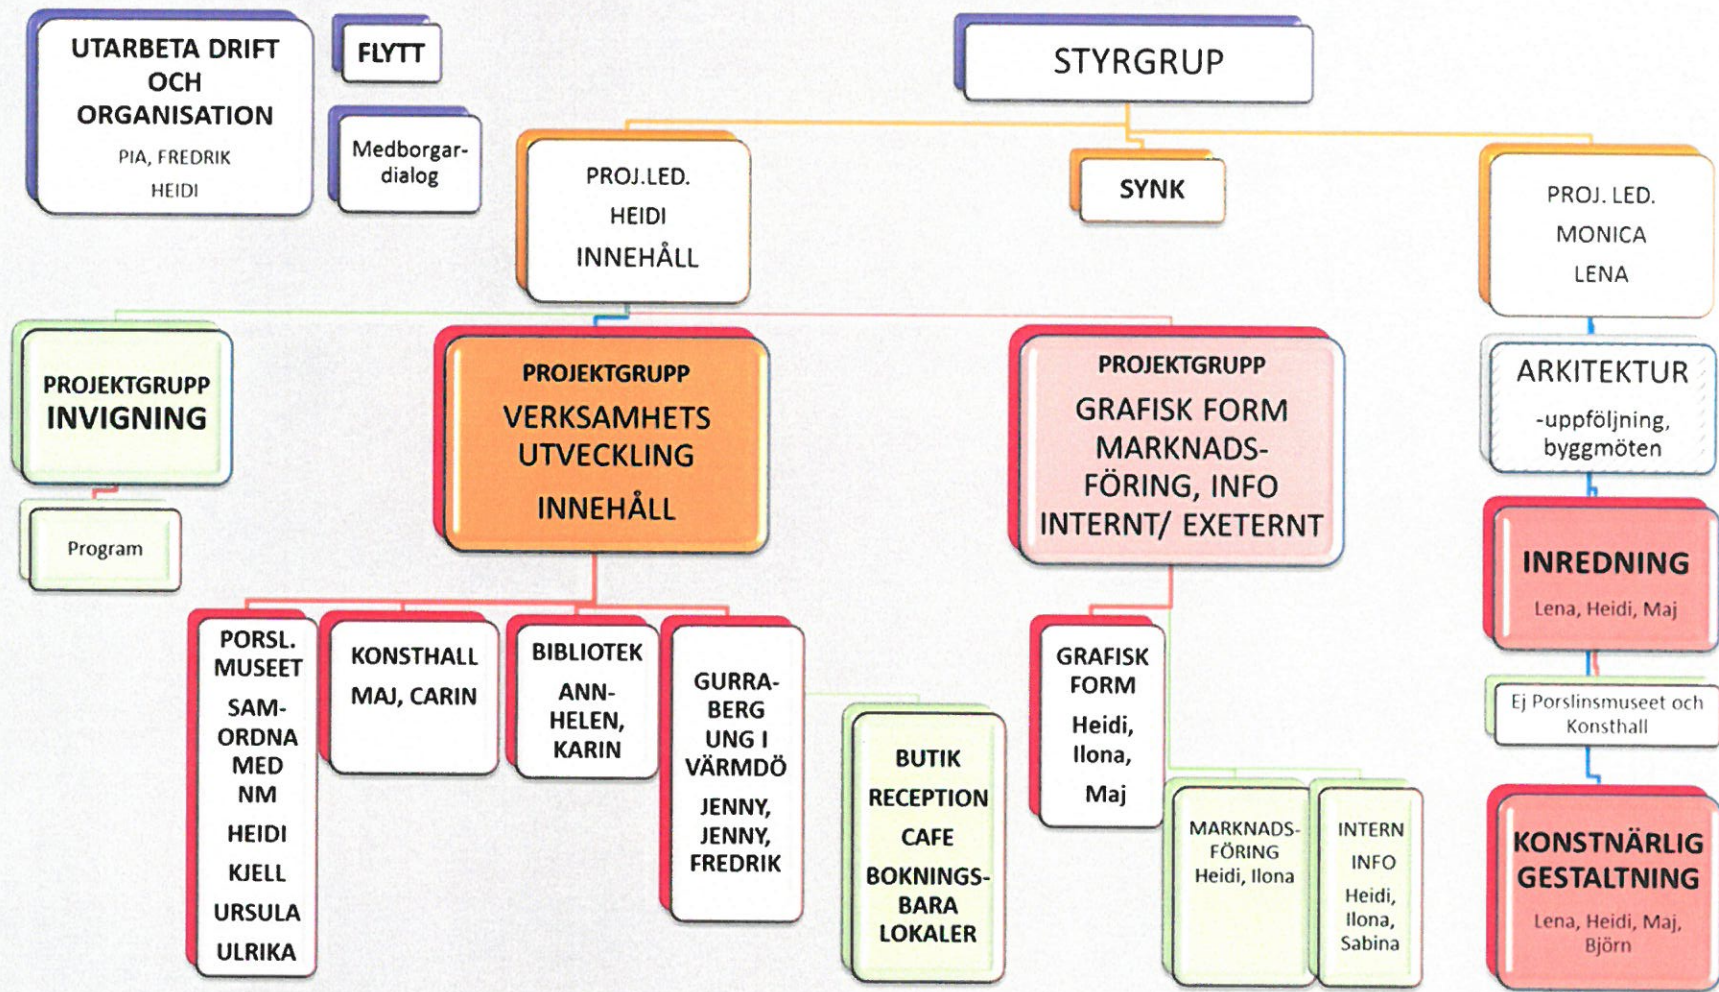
UTARBETA DRIFT OCH ORGANISATION
PIA, FREDRIK
HEIDI

FLYTT

Medborgar-dialog

STYRGRUP

PROJ.LED.
HEIDI
INNEHÅLL

SYNK

PROJ. LED.
MONICA
LENA

PROJEKTGRUPP
INVIGNING

Program

PROJEKTGRUPP
VERKSAMHETS UTVECKLING
INNEHÅLL

PROJEKTGRUPP
GRAFISK FORM
MARKNADSFÖRING, INFO
INTERNT/ EXETERNT

ARKITEKTUR
-uppföljning, byggmöten

INREDNING
Lena, Heidi, Maj

Ej Porslinsmuseet och Konsthall

KONSTNÄRLIG GESTALTNING
Lena, Heidi, Maj, Björn

PORSL. MUSEET
SAMORDNA MED NM
HEIDI
KJELL
URSULA
ULRIKA

KONSTHALL
MAJ, CARIN

BIBLIOTEK
ANNHELEN, KARIN

GURRABERG UNG I VÄRMDÖ
JENNY, JENNY, FREDRIK

BUTIK
RECEPTION
CAFE
BOKNINGSBARA LOKALER

GRAFISK FORM
Heidi, Ilona, Maj

MARKNADSFÖRING
Heidi, Ilona

INTERN INFO
Heidi, Ilona, Sabina